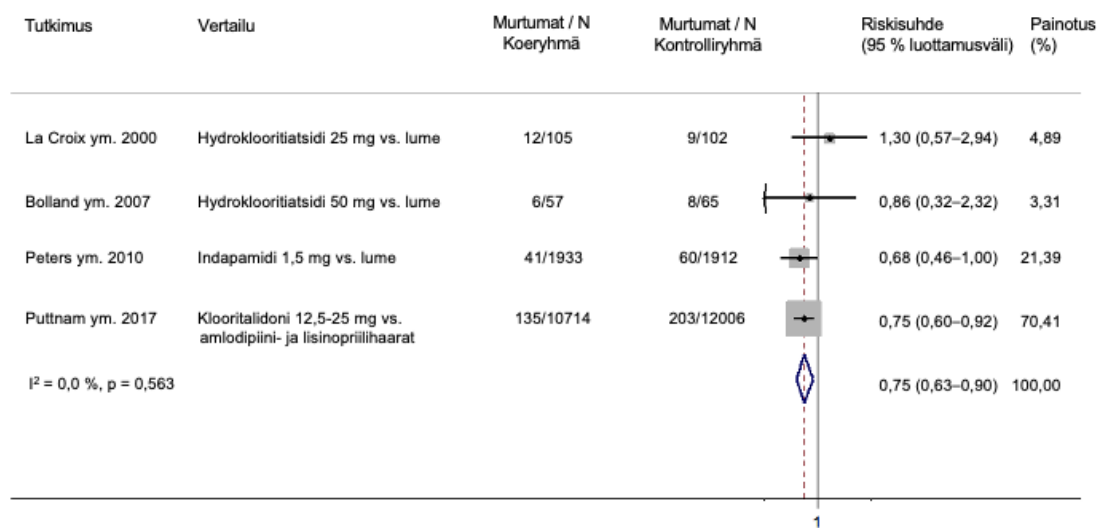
| Tutkimus | Vertailu | Murtumat / N Koeryhmä | Murtumat / N Kontrolliryhmä | Riskisuhde (95 % luottamusväli) | Painotus (%) |
|---|---|---|---|---|---|
| La Croix ym. 2000 | Hydroklooritiatsidi 25 mg vs. lume | 12/105 | 9/102 | 1,30 (0,57–2,94) | 4,89 |
| Bolland ym. 2007 | Hydroklooritiatsidi 50 mg vs. lume | 6/57 | 8/65 | 0,86 (0,32–2,32) | 3,31 |
| Peters ym. 2010 | Indapamidi 1,5 mg vs. lume | 41/1933 | 60/1912 | 0,68 (0,46–1,00) | 21,39 |
| Puttnam ym. 2017 | Klooritalidoni 12,5-25 mg vs. amlodipiini- ja lisinopriilihaarat | 135/10714 | 203/12006 | 0,75 (0,60–0,92) | 70,41 |
| $I^2$ = 0,0 %, p = 0,563 | | | | 0,75 (0,63–0,90) | 100,00 |

1